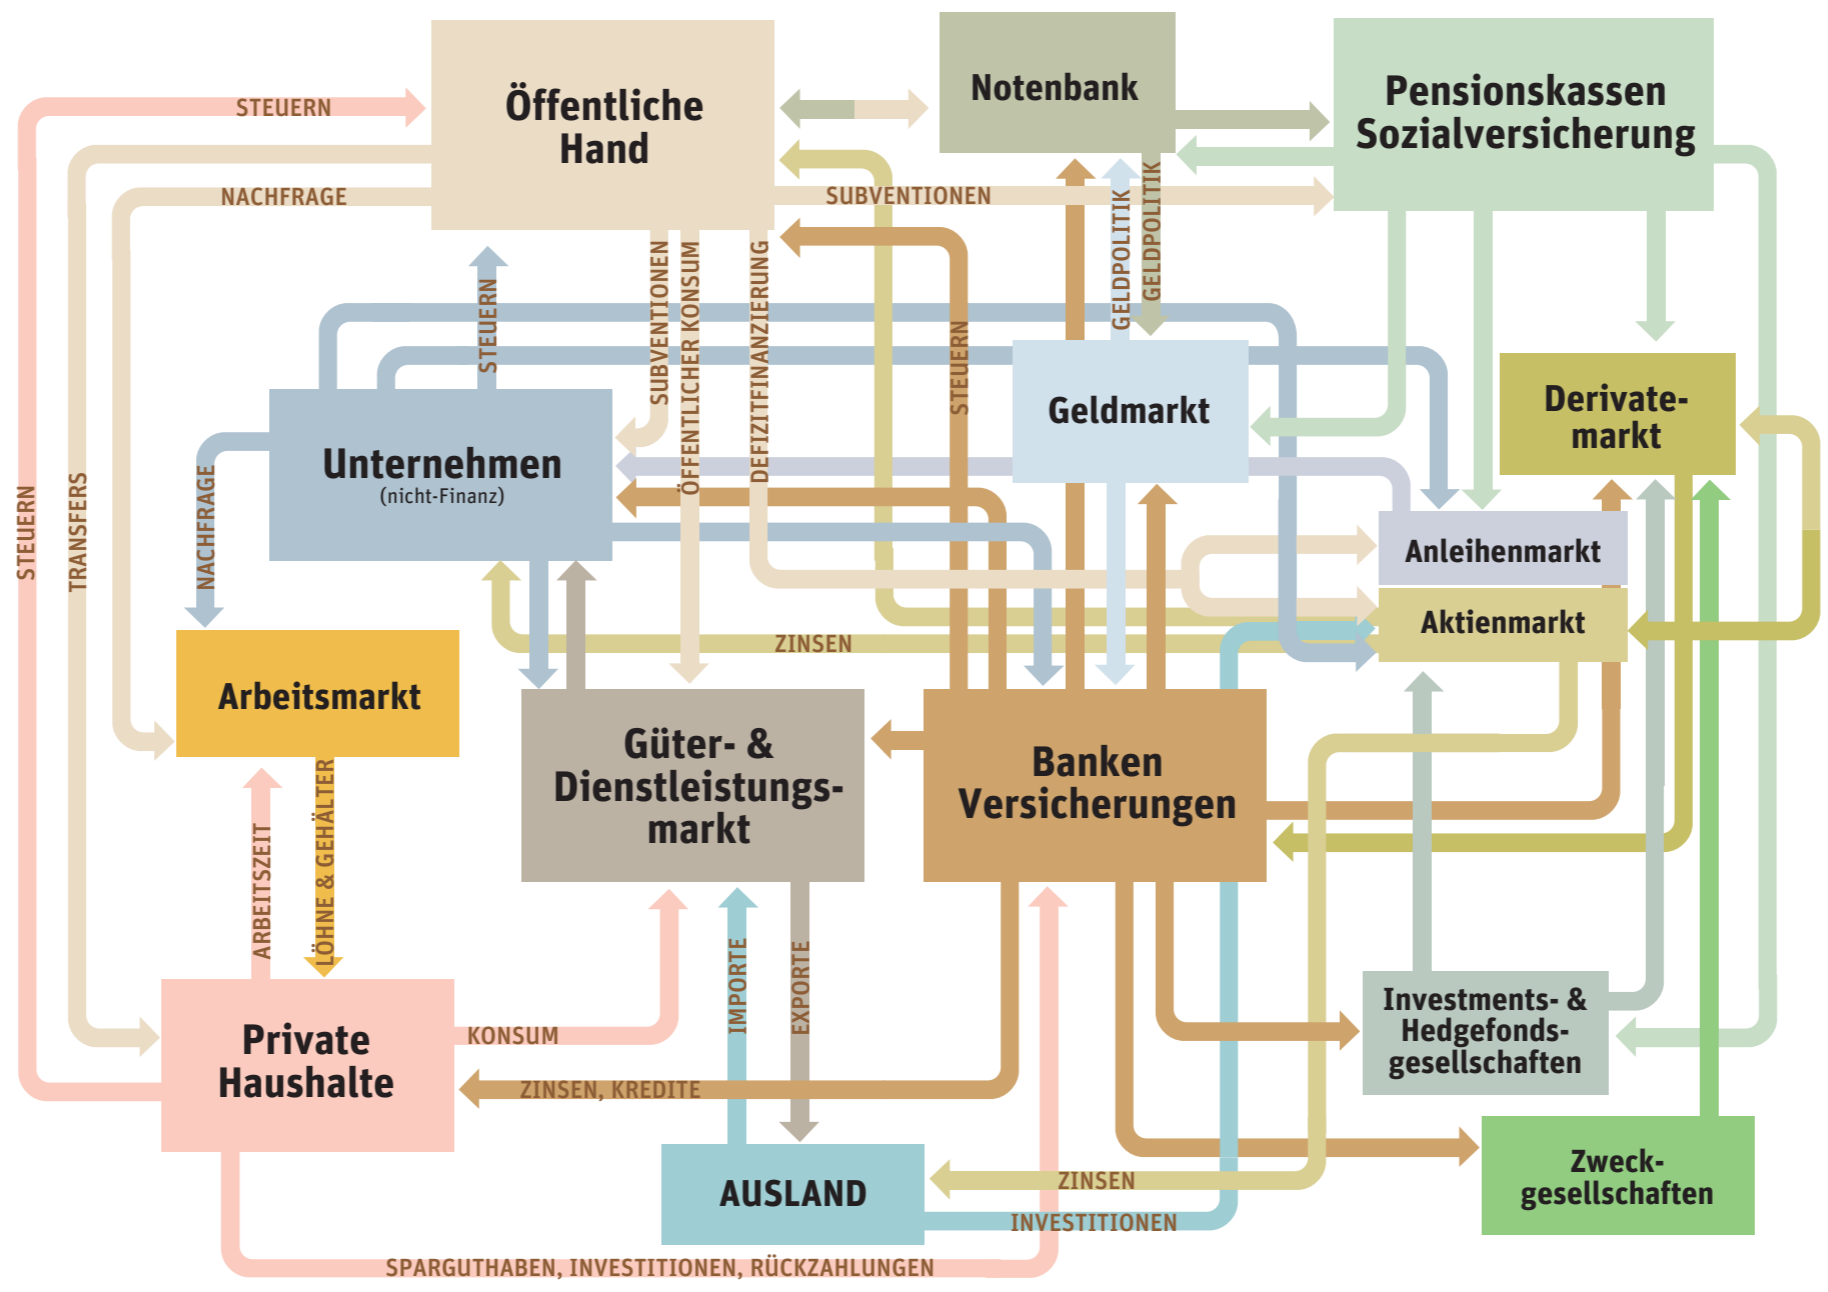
STEUERN

Öffentliche Hand

Notenbank

Pensionskassen Sozialversicherung

NACHFRAGE

SUBVENTIONEN

SUBVENTIONEN

ÖFFENTLICHER KONSUM

DEFIZITFINANZIERUNG

STEUERN

GELDPOLITIK

GELDPOLITIK

STEUERN

Geldmarkt

Derivate-markt

Unternehmen
(nicht-Finanz)

NACHFRAGE

TRANSFERS

STEUERN

Anleihenmarkt

Aktienmarkt

ZINSEN

Arbeitsmarkt

Güter- & Dienstleistungs-markt

Banken Versicherungen

ARBEITSZEIT

LÖHNE & GEHÄLTER

IMPORTE

EXPORTE

Investments- & Hedgefonds-gesellschaften

Private Haushalte

KONSUM

ZINSEN, KREDITE

Zweck-gesellschaften

AUSLAND

ZINSEN

INVESTITIONEN

SPARGUTHABEN, INVESTITIONEN, RÜCKZAHLUNGEN